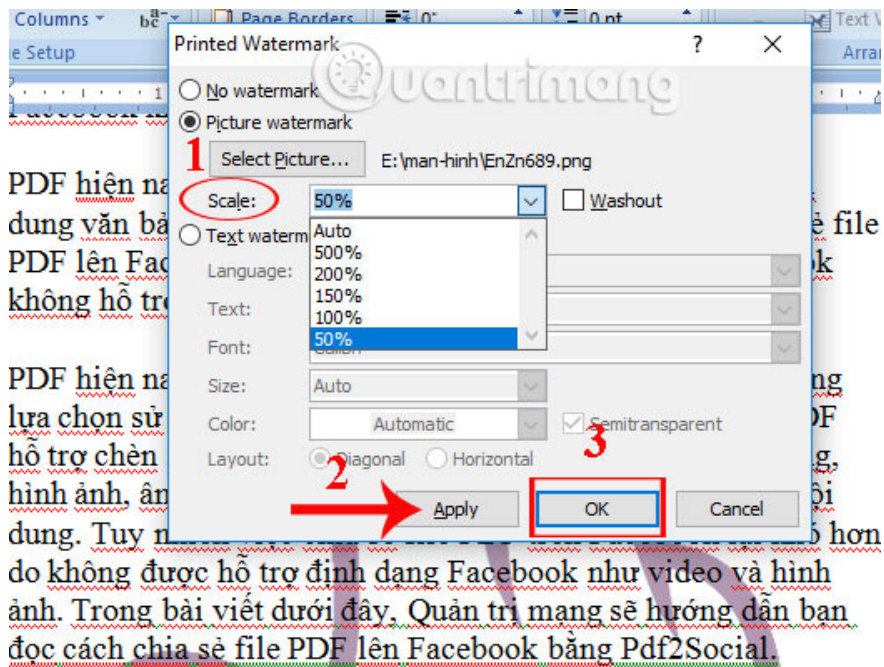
Columns
Page Borders
0"
0 pt
Text
e Setup
Arra

Printed Watermark
?
✕
No watermark
Picture watermark
1
Select Picture...
E:\man-hinh\EnZn689.png
Scale:
50%
Washout
Text waterm
Auto
500%
200%
150%
100%
50%
Language:
Text:
Font:
Size:
Auto
Color:
Automatic
Semitransparent
Layout:
Diagonal
Horizontal
2
3
Apply
OK
Cancel

PDF hiện na
dung văn bả
PDF lên Fac
không hỗ trợ

PDF hiện na
lựa chọn sử
hỗ trợ chèn
hình ảnh, ân
dung. Tuy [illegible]
do không được hỗ trợ định dạng Facebook như video và hình ảnh. Trong bài viết dưới đây, Quản trị mạng sẽ hướng dẫn bạn đọc cách chia sẻ file PDF lên Facebook bằng Pdf2Social.